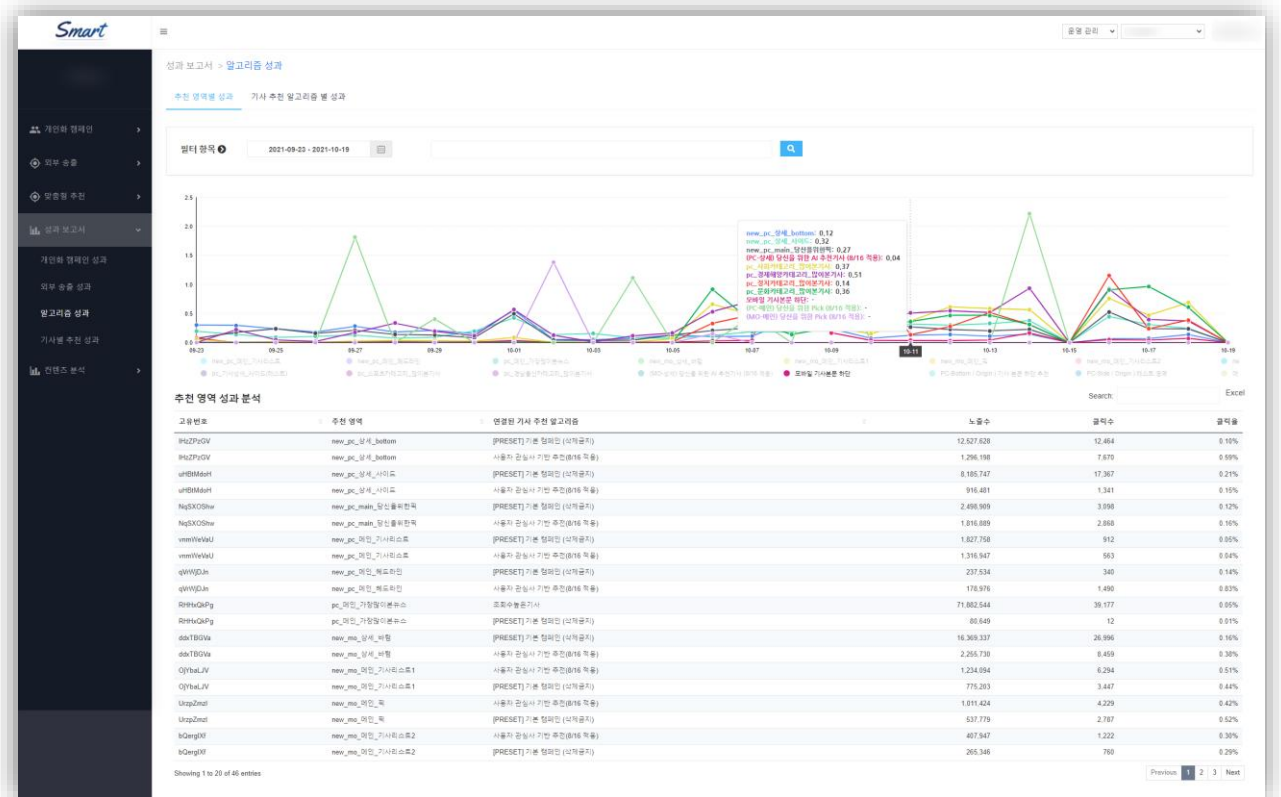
Smart

≡

운영 관리

개인화 캠페인
외부 송출
맞춤형 추천
성과 보고서
개인화 캠페인 성과
외부 송출 성과
알고리즘 성과
기사별 추천 성과
컨텐츠 분석

성과 보고서 > 알고리즘 성과

추천 영역별 성과 | 기사 추천 알고리즘 별 성과

필터 항목 2021-09-23 - 2021-10-19

2.5
2.0
1.5
1.0
0.5
0.0
09-23 09-25 09-27 09-29 10-01 10-03 10-05 10-07 10-09 10-11 10-13 10-15 10-17 10-19

new_pc_상세_bottom: 0.12
new_pc_상세_사이드: 0.32
new_pc_main_당신을위한픽: 0.27
[PC-상세] 당신을 위한 AI 추천기사 (8/16 적용): 0.04
pc_사회카테고리_많이본기사: 0.37
pc_경제카테고리_많이본기사: 0.51
pc_정치카테고리_많이본기사: 0.14
pc_문화카테고리_많이본기사: 0.36
모바일 기사본문 하단: -
[PC-메인] 당신을 위한 Pick (8/16 적용): -
[MO-메인] 당신을 위한 Pick (8/16 적용): -

모바일 기사본문 하단

추천 영역 성과 분석

Search: Excel

| 고유번호 | 추천 영역 | 연결된 기사 추천 알고리즘 | 노출수 | 클릭수 | 클릭율 |
|---|---|---|---|---|---|
| IHzZPzGV | new_pc_상세_bottom | [PRESET] 기본 캠페인 (삭제금지) | 12,527,620 | 12,464 | 0.10% |
| IHzZPzGV | new_pc_상세_bottom | 사용자 관심사 기반 추천(8/16 적용) | 1,296,198 | 7,670 | 0.59% |
| uHBtMdoH | new_pc_상세_사이드 | [PRESET] 기본 캠페인 (삭제금지) | 8,185,747 | 17,367 | 0.21% |
| uHBtMdoH | new_pc_상세_사이드 | 사용자 관심사 기반 추천(8/16 적용) | 916,481 | 1,341 | 0.15% |
| NqSXOShw | new_pc_main_당신을위한픽 | [PRESET] 기본 캠페인 (삭제금지) | 2,498,909 | 3,098 | 0.12% |
| NqSXOShw | new_pc_main_당신을위한픽 | 사용자 관심사 기반 추천(8/16 적용) | 1,816,889 | 2,868 | 0.16% |
| vmmWeVaU | new_pc_메인_기사리스트 | [PRESET] 기본 캠페인 (삭제금지) | 1,827,758 | 912 | 0.05% |
| vmmWeVaU | new_pc_메인_기사리스트 | 사용자 관심사 기반 추천(8/16 적용) | 1,316,947 | 563 | 0.04% |
| qWWJDJn | new_pc_메인_헤드라인 | [PRESET] 기본 캠페인 (삭제금지) | 237,534 | 340 | 0.14% |
| qWWJDJn | new_pc_메인_헤드라인 | 사용자 관심사 기반 추천(8/16 적용) | 178,976 | 1,490 | 0.83% |
| RHHxQkPg | pc_메인_가장많이본뉴스 | 조회수높은기사 | 71,882,544 | 39,177 | 0.05% |
| RHHxQkPg | pc_메인_가장많이본뉴스 | [PRESET] 기본 캠페인 (삭제금지) | 80,649 | 12 | 0.01% |
| ddkTBGVa | new_mo_상세_바텀 | [PRESET] 기본 캠페인 (삭제금지) | 16,369,337 | 26,996 | 0.16% |
| ddkTBGVa | new_mo_상세_바텀 | 사용자 관심사 기반 추천(8/16 적용) | 2,255,730 | 8,459 | 0.38% |
| OjYbaLJV | new_mo_메인_기사리스트1 | 사용자 관심사 기반 추천(8/16 적용) | 1,234,094 | 6,294 | 0.51% |
| OjYbaLJV | new_mo_메인_기사리스트1 | [PRESET] 기본 캠페인 (삭제금지) | 775,203 | 3,447 | 0.44% |
| UrzpZmzl | new_mo_메인_픽 | 사용자 관심사 기반 추천(8/16 적용) | 1,011,424 | 4,229 | 0.42% |
| UrzpZmzl | new_mo_메인_픽 | [PRESET] 기본 캠페인 (삭제금지) | 537,779 | 2,787 | 0.52% |
| bQerglXf | new_mo_메인_기사리스트2 | 사용자 관심사 기반 추천(8/16 적용) | 407,947 | 1,222 | 0.30% |
| bQerglXf | new_mo_메인_기사리스트2 | [PRESET] 기본 캠페인 (삭제금지) | 265,346 | 760 | 0.29% |

Showing 1 to 20 of 46 entries

Previous 1 2 3 Next